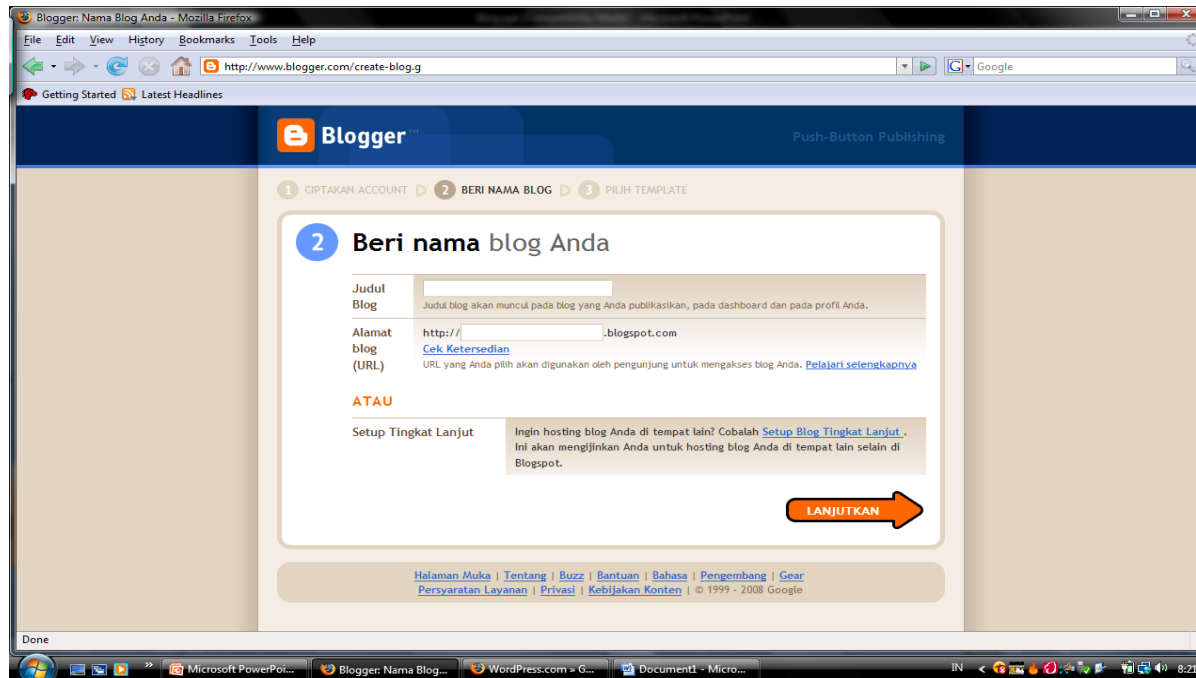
Blogger: Nama Blog Anda - Mozilla Firefox

File Edit View History Bookmarks Tools Help

http://www.blogger.com/create-blog.g

Google

Getting Started Latest Headlines

Blogger

Push-Button Publishing

1 CIPTAKAN ACCOUNT 2 BERI NAMA BLOG 3 PILIH TEMPLATE

2 Beri nama blog Anda

| | |
|---|---|
| Judul Blog | Judul blog akan muncul pada blog yang Anda publikasikan, pada dashboard dan pada profil Anda. |
| Alamat blog (URL) | http:// .blogspot.com Cek Ketersediaan URL yang Anda pilih akan digunakan oleh pengunjung untuk mengakses blog Anda. Pelajari selengkapnya |

ATAU

| | |
|---|---|
| Setup Tingkat Lanjut | Ingin hosting blog Anda di tempat lain? Cobalah Setup Blog Tingkat Lanjut . Ini akan mengijinkan Anda untuk hosting blog Anda di tempat lain selain di Blogspot. |

LANJUTKAN

Halaman Muka | Tentang | Buzz | Bantuan | Bahasa | Pengembang | Gear
Persyaratan Layanan | Privasi | Kebijakan Konten | © 1999 - 2008 Google

Done

Microsoft PowerPoi... Blogger: Nama Blog... WordPress.com » G... Document1 - Micro...

IN 8:21